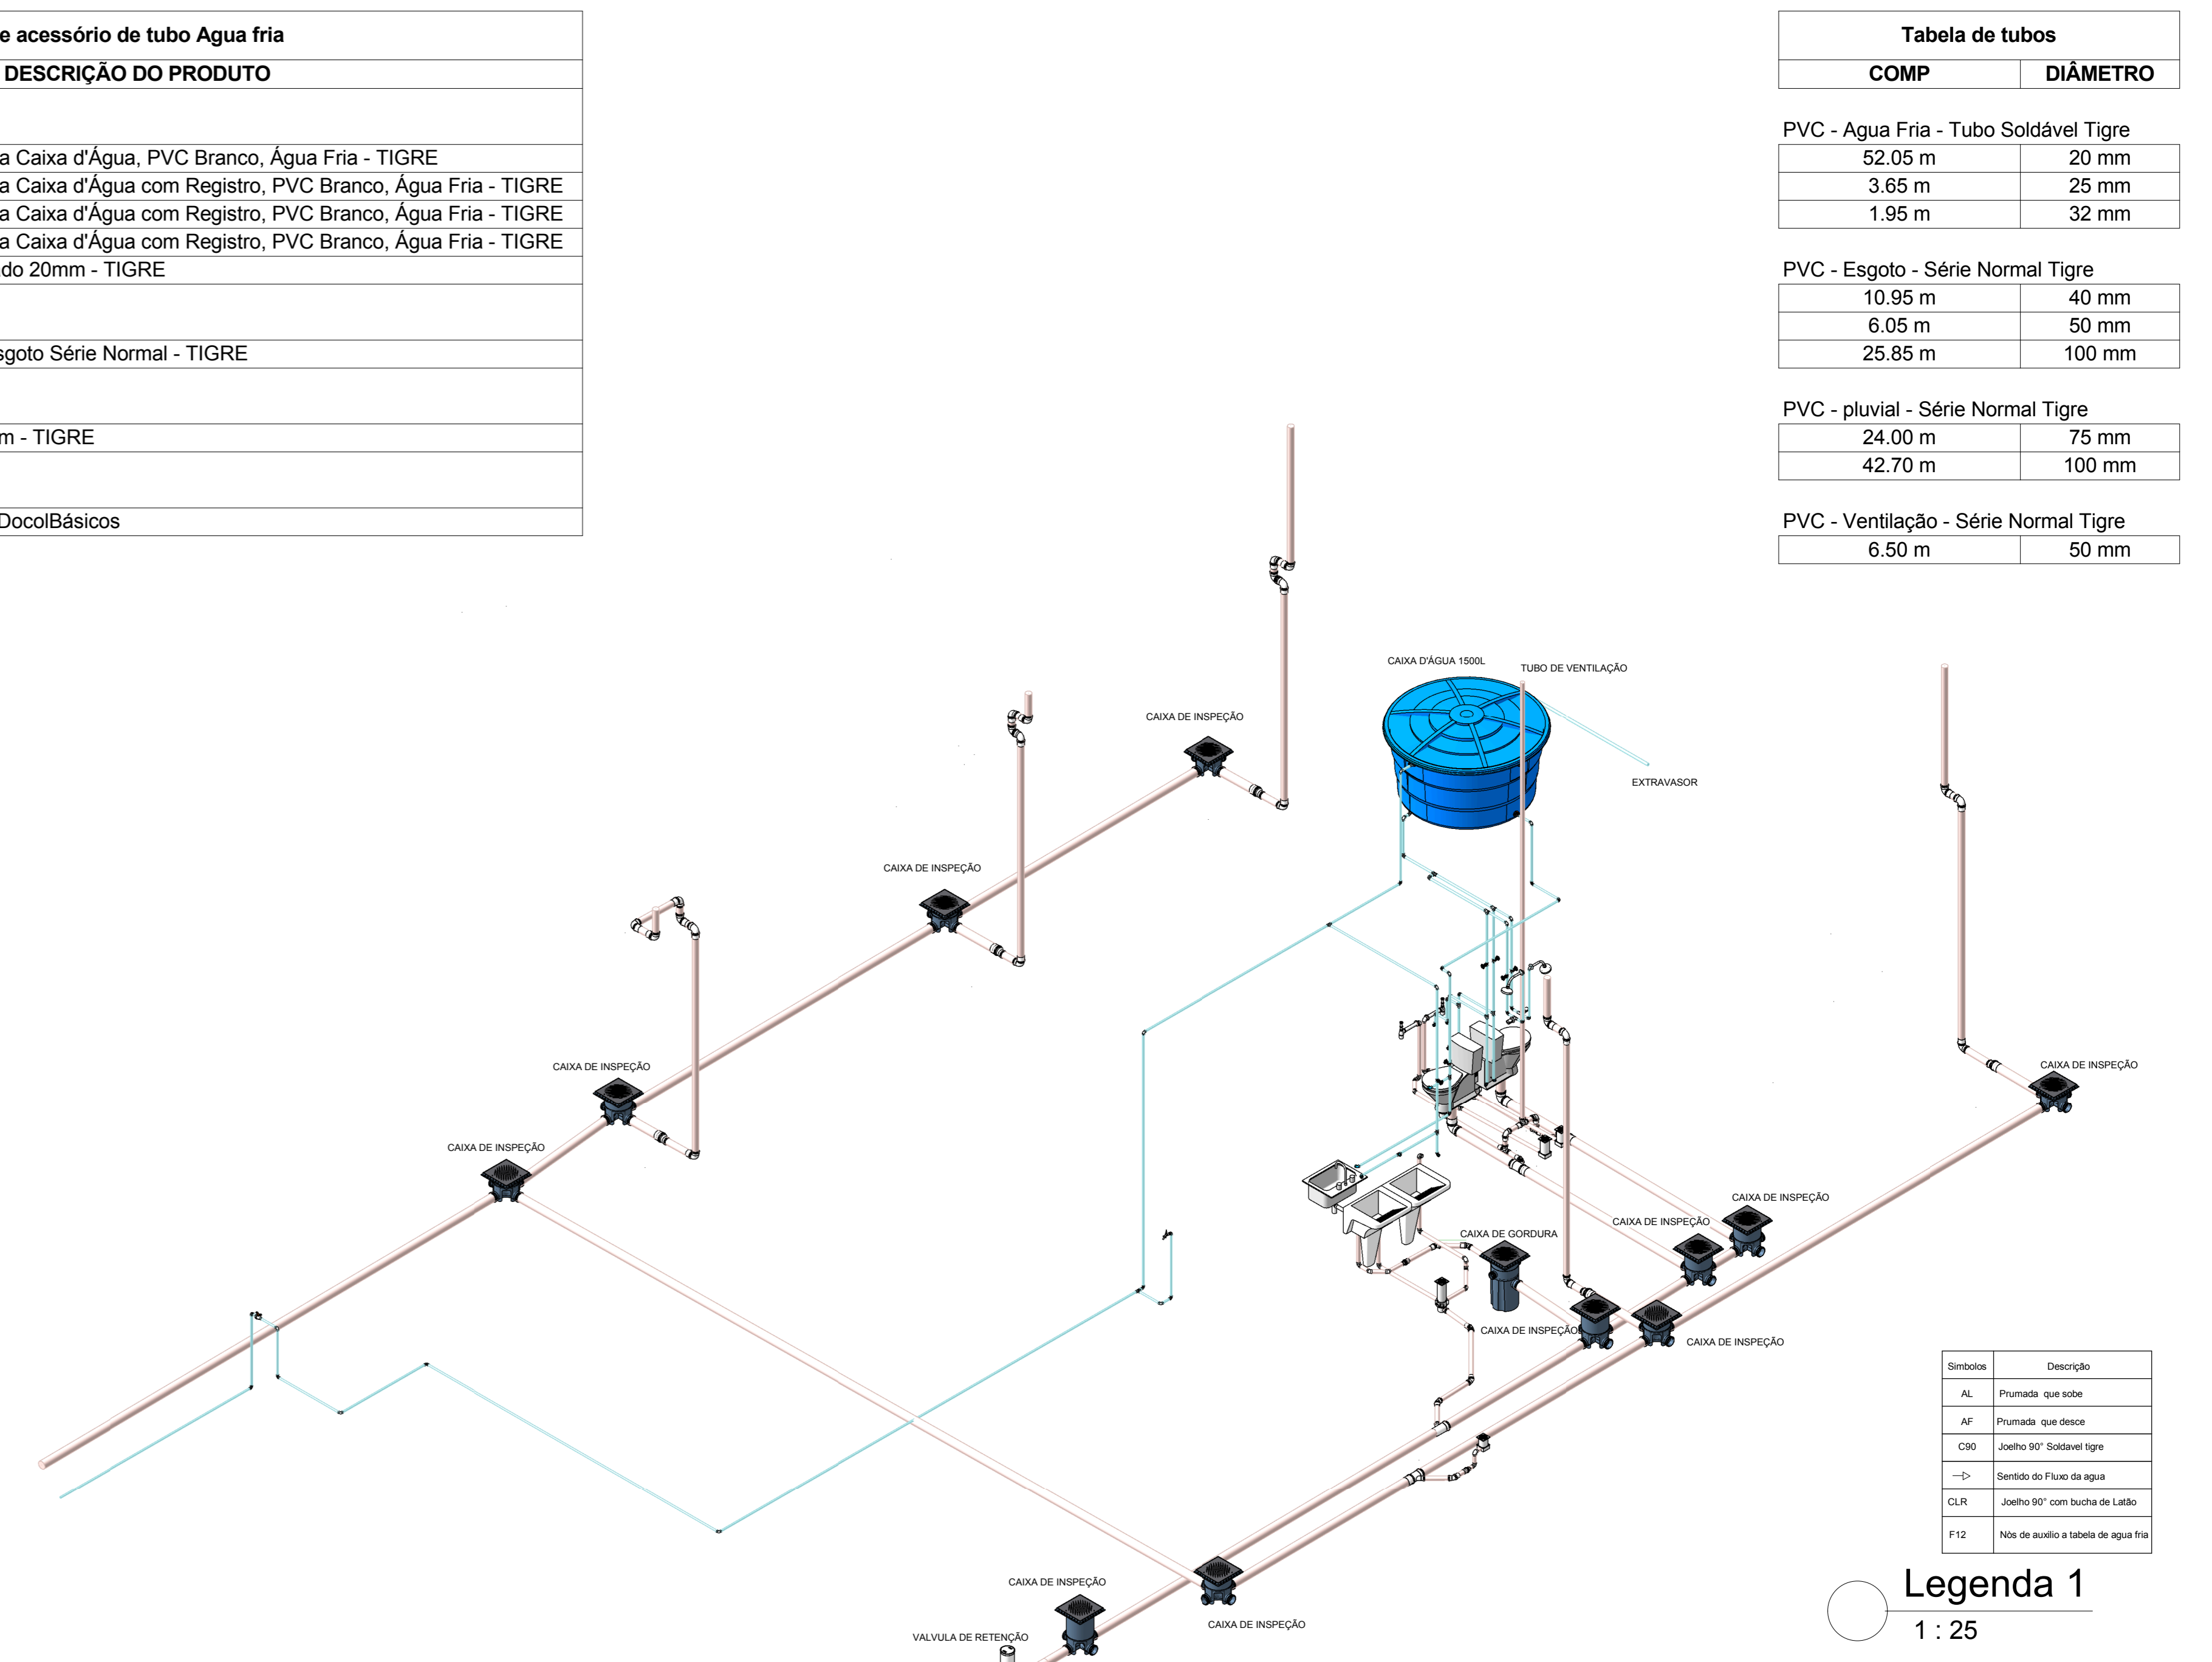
e acessório de tubo Agua fria

| DESCRIÇÃO DO PRODUTO |
|---|
| |
| a Caixa d'Água, PVC Branco, Água Fria - TIGRE |
| a Caixa d'Água com Registro, PVC Branco, Água Fria - TIGRE |
| a Caixa d'Água com Registro, PVC Branco, Água Fria - TIGRE |
| a Caixa d'Água com Registro, PVC Branco, Água Fria - TIGRE |
| do 20mm - TIGRE |
| |
| sgoto Série Normal - TIGRE |
| |
| m - TIGRE |
| |
| DocolBásicos |

Tabela de tubos

| COMP | DIÂMETRO |
|---|---|

PVC - Agua Fria - Tubo Soldável Tigre

| | |
|---|---|
| 52.05 m | 20 mm |
| 3.65 m | 25 mm |
| 1.95 m | 32 mm |

PVC - Esgoto - Série Normal Tigre

| | |
|---|---|
| 10.95 m | 40 mm |
| 6.05 m | 50 mm |
| 25.85 m | 100 mm |

PVC - pluvial - Série Normal Tigre

| | |
|---|---|
| 24.00 m | 75 mm |
| 42.70 m | 100 mm |

PVC - Ventilação - Série Normal Tigre

| | |
|---|---|
| 6.50 m | 50 mm |

CAIXA D'ÁGUA 1500L
TUBO DE VENTILAÇÃO
EXTRAVASOR
CAIXA DE INSPEÇÃO
CAIXA DE INSPEÇÃO
CAIXA DE INSPEÇÃO
CAIXA DE INSPEÇÃO
CAIXA DE INSPEÇÃO
CAIXA DE INSPEÇÃO
CAIXA DE INSPEÇÃO
CAIXA DE GORDURA
CAIXA DE INSPEÇÃO
CAIXA DE INSPEÇÃO
CAIXA DE INSPEÇÃO
CAIXA DE INSPEÇÃO
VALVULA DE RETENÇÃO

| Simbolos | Descrição |
|---|---|
| AL | Prumada que sobe |
| AF | Prumada que desce |
| C90 | Joelho 90° Soldavel tigre |
| —▷ | Sentido do Fluxo da agua |
| CLR | Joelho 90° com bucha de Latão |
| F12 | Nós de auxilio a tabela de agua fria |

Legenda 1
1 : 25